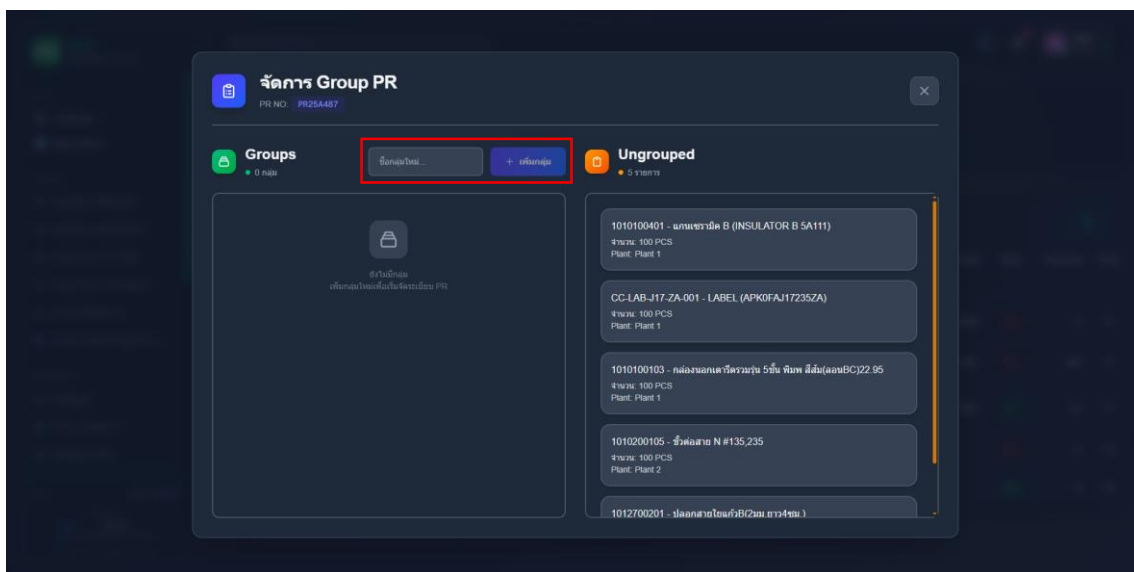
จัดการ Group PR
PR NO: PR25A487

×

Groups
• 0 กลุ่ม

ชื่อกลุ่มใหม่...

+ เพิ่มกลุ่ม

ยังไม่มีกลุ่ม
เพิ่มกลุ่มใหม่เพื่อเริ่มจัดระเบียบ PR

Ungrouped
• 5 รายการ

1010100401 - แกนเซรามิค B (INSULATOR B 5A111)
จำนวน: 100 PCS
Plant: Plant 1

CC-LAB-J17-ZA-001 - LABEL (APK0FAJ17235ZA)
จำนวน: 100 PCS
Plant: Plant 1

1010100103 - กล่องนอกเตารีดรวมรุ่น 5ชั้น พิมพ์ สีส้ม(ลอนBC)22.95
จำนวน: 100 PCS
Plant: Plant 1

1010200105 - ขั้วต่อสาย N #135,235
จำนวน: 100 PCS
Plant: Plant 2

1012700201 - ปลอกสายไฟแก้วB(2มม.ยาว4ซม.)